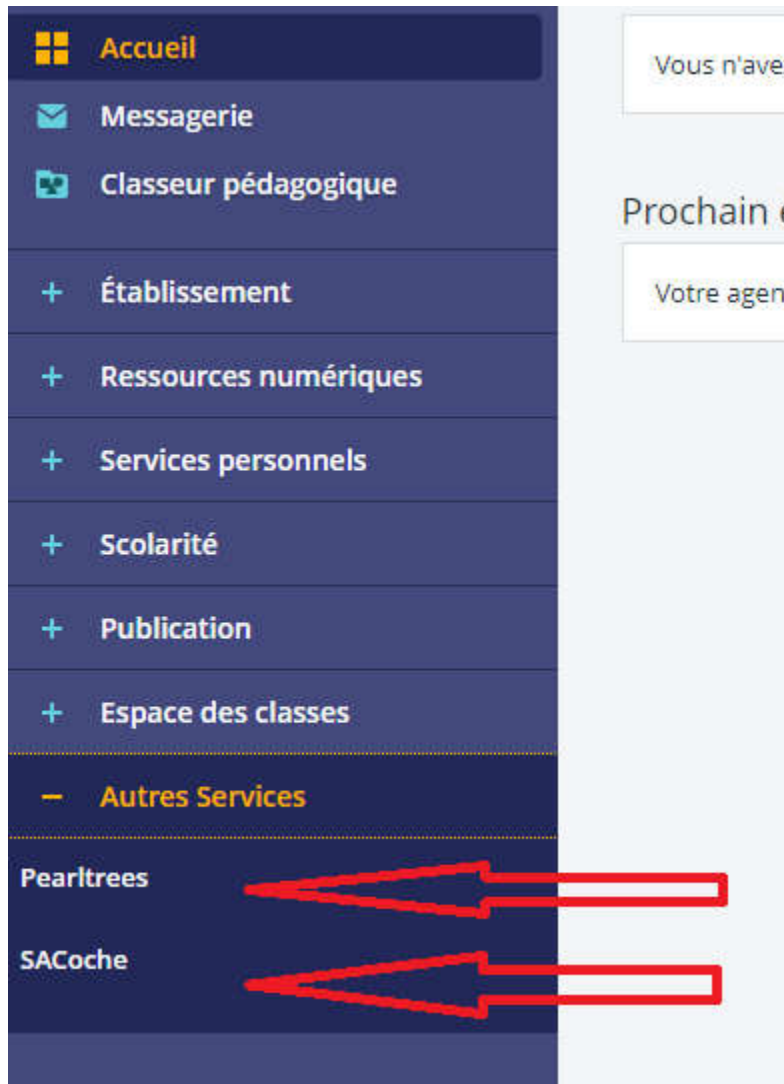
Accueil
Messagerie
Classeur pédagogique
+ Établissement
+ Ressources numériques
+ Services personnels
+ Scolarité
+ Publication
+ Espace des classes
− Autres Services
Pearltrees
SACoche

Vous n'ave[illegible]

Prochain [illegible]

Votre agen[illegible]